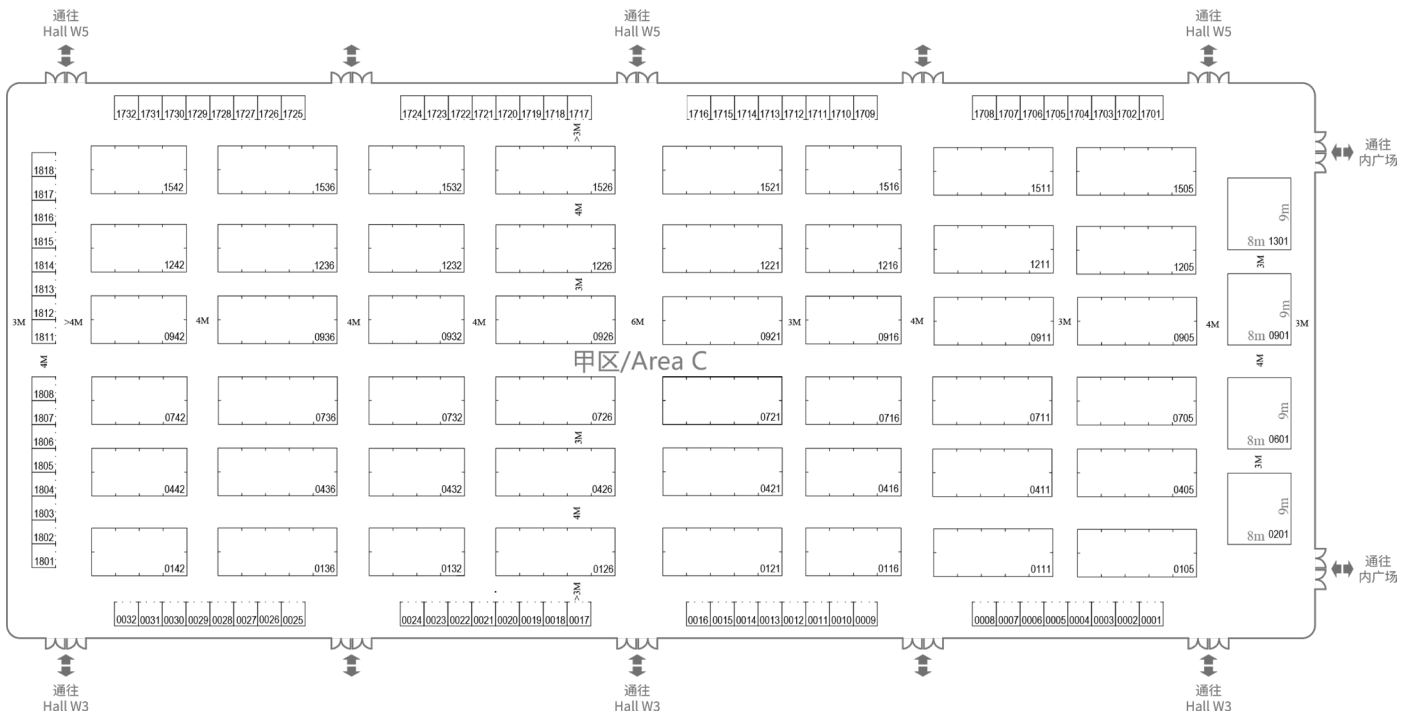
通往
Hall W5

通往
Hall W5

通往
Hall W5

1732 1731 1730 1729 1728 1727 1726 1725

1724 1723 1722 1721 1720 1719 1718 1717

1716 1715 1714 1713 1712 1711 1710 1709

1708 1707 1706 1705 1704 1703 1702 1701

通往
内广场

>3M

1818
1817
1816
1815
1814
1813
1812
1811

1542 1536 1532 1526 1521 1516 1511 1505

4M

9m
8m 1301

1242 1236 1232 1226 1221 1216 1211 1205

3M

3M

3M >4M 0942 4M 0936 4M 0932 4M 0926 6M 0921 3M 0916 4M 0911 3M 0905 4M

9m
8m 0901 3M

甲区/Area C

4M

4M

1808
1807
1806
1805
1804
1803
1802
1801

0742 0736 0732 0726 0721 0716 0711 0705

9m
8m 0601

3M

3M

0442 0436 0432 0426 0421 0416 0411 0405

4M

9m
8m 0201

0142 0136 0132 0126 0121 0116 0111 0105

通往
内广场

>3M

0032 0031 0030 0029 0028 0027 0026 0025

0024 0023 0022 0021 0020 0019 0018 0017

0016 0015 0014 0013 0012 0011 0010 0009

0008 0007 0006 0005 0004 0003 0002 0001

通往
Hall W3

通往
Hall W3

通往
Hall W3